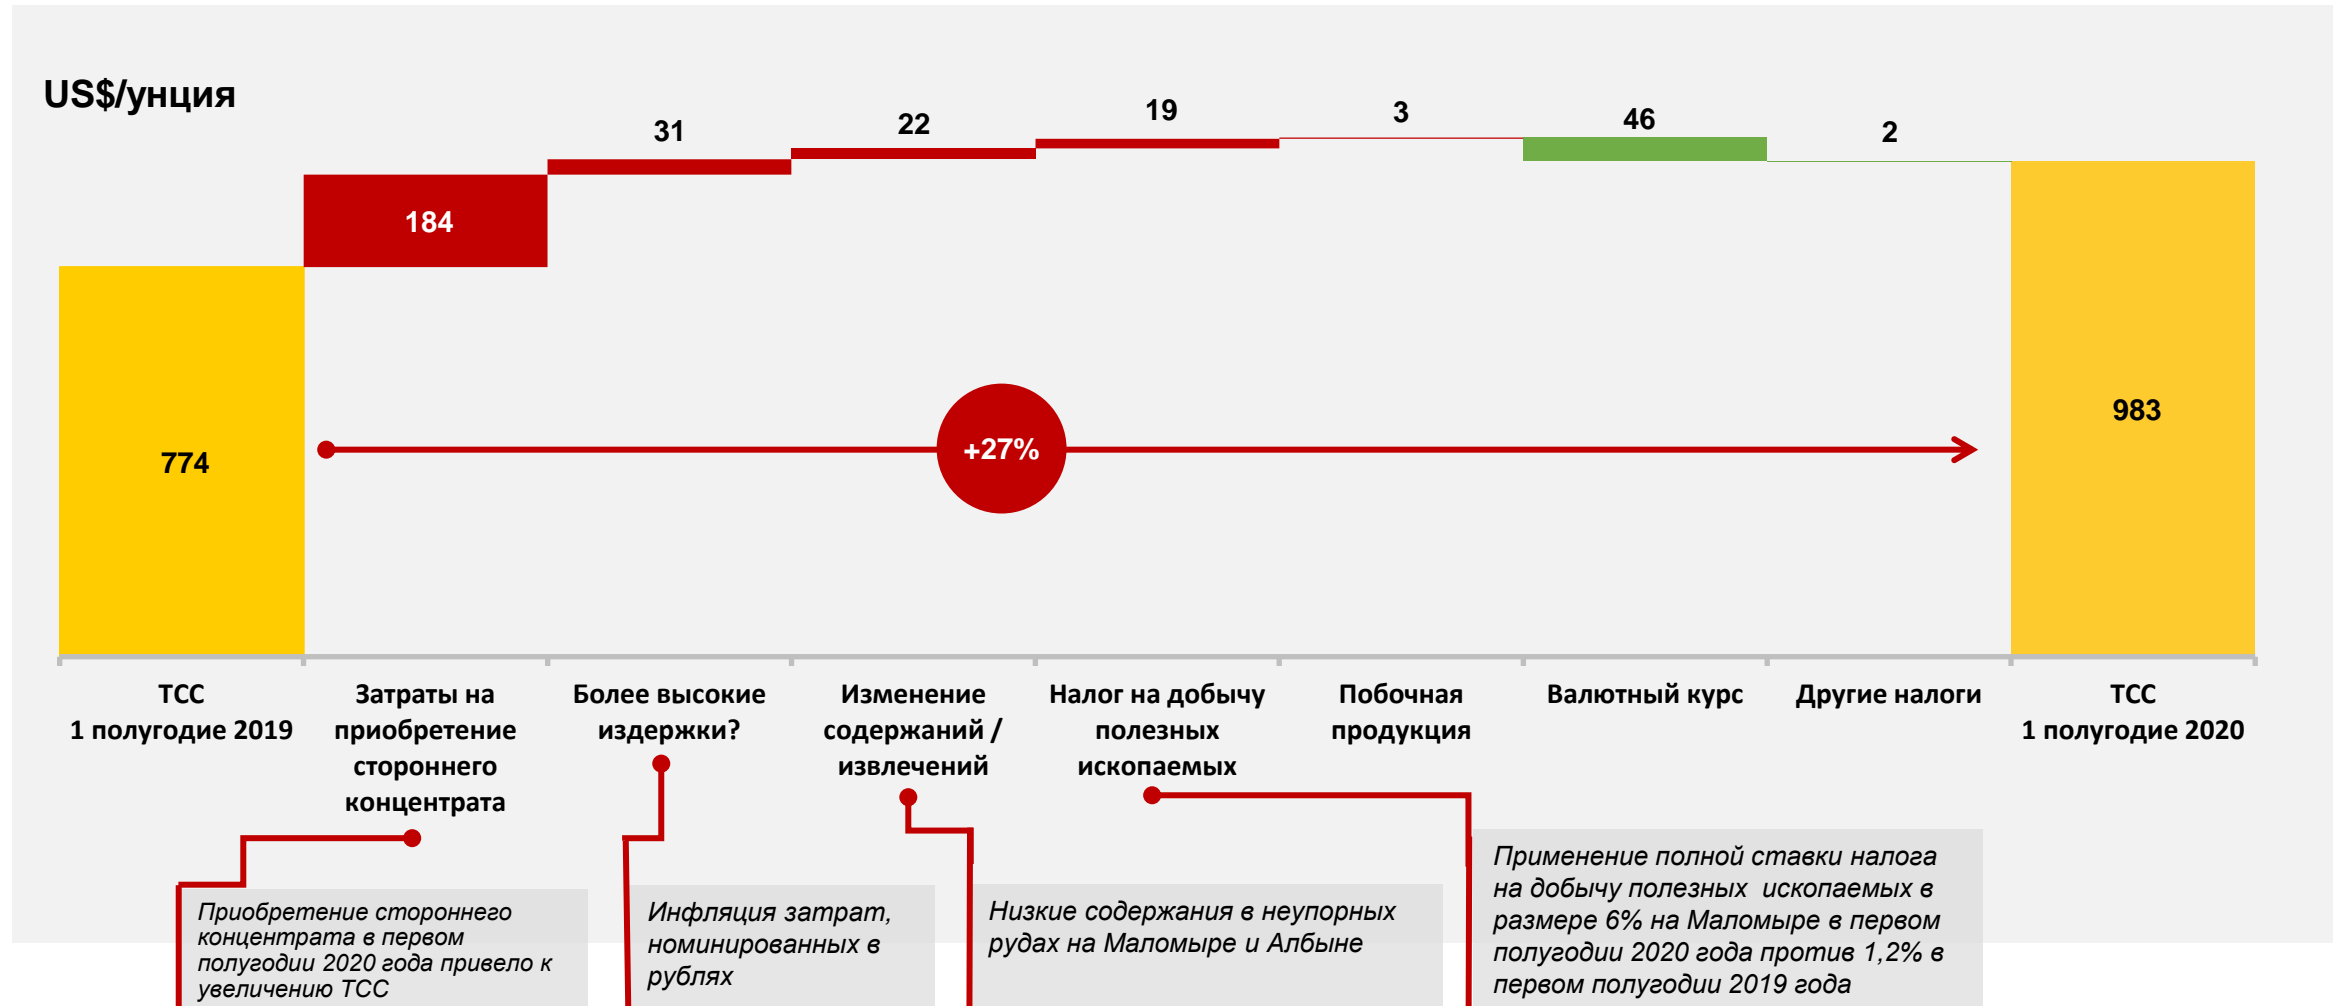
US$/унция

774

184

31

22

19

3

46

2

983

+27%

TCC
1 полугодие 2019

Затраты на приобретение стороннего концентрата

Более высокие издержки?

Изменение содержаний / извлечений

Налог на добычу полезных ископаемых

Побочная продукция

Валютный курс

Другие налоги

TCC
1 полугодие 2020

Приобретение стороннего концентрата в первом полугодии 2020 года привело к увеличению TCC

Инфляция затрат, номинированных в рублях

Низкие содержания в неупорных рудах на Маломыре и Албыне

Применение полной ставки налога на добычу полезных ископаемых в размере 6% на Маломыре в первом полугодии 2020 года против 1,2% в первом полугодии 2019 года